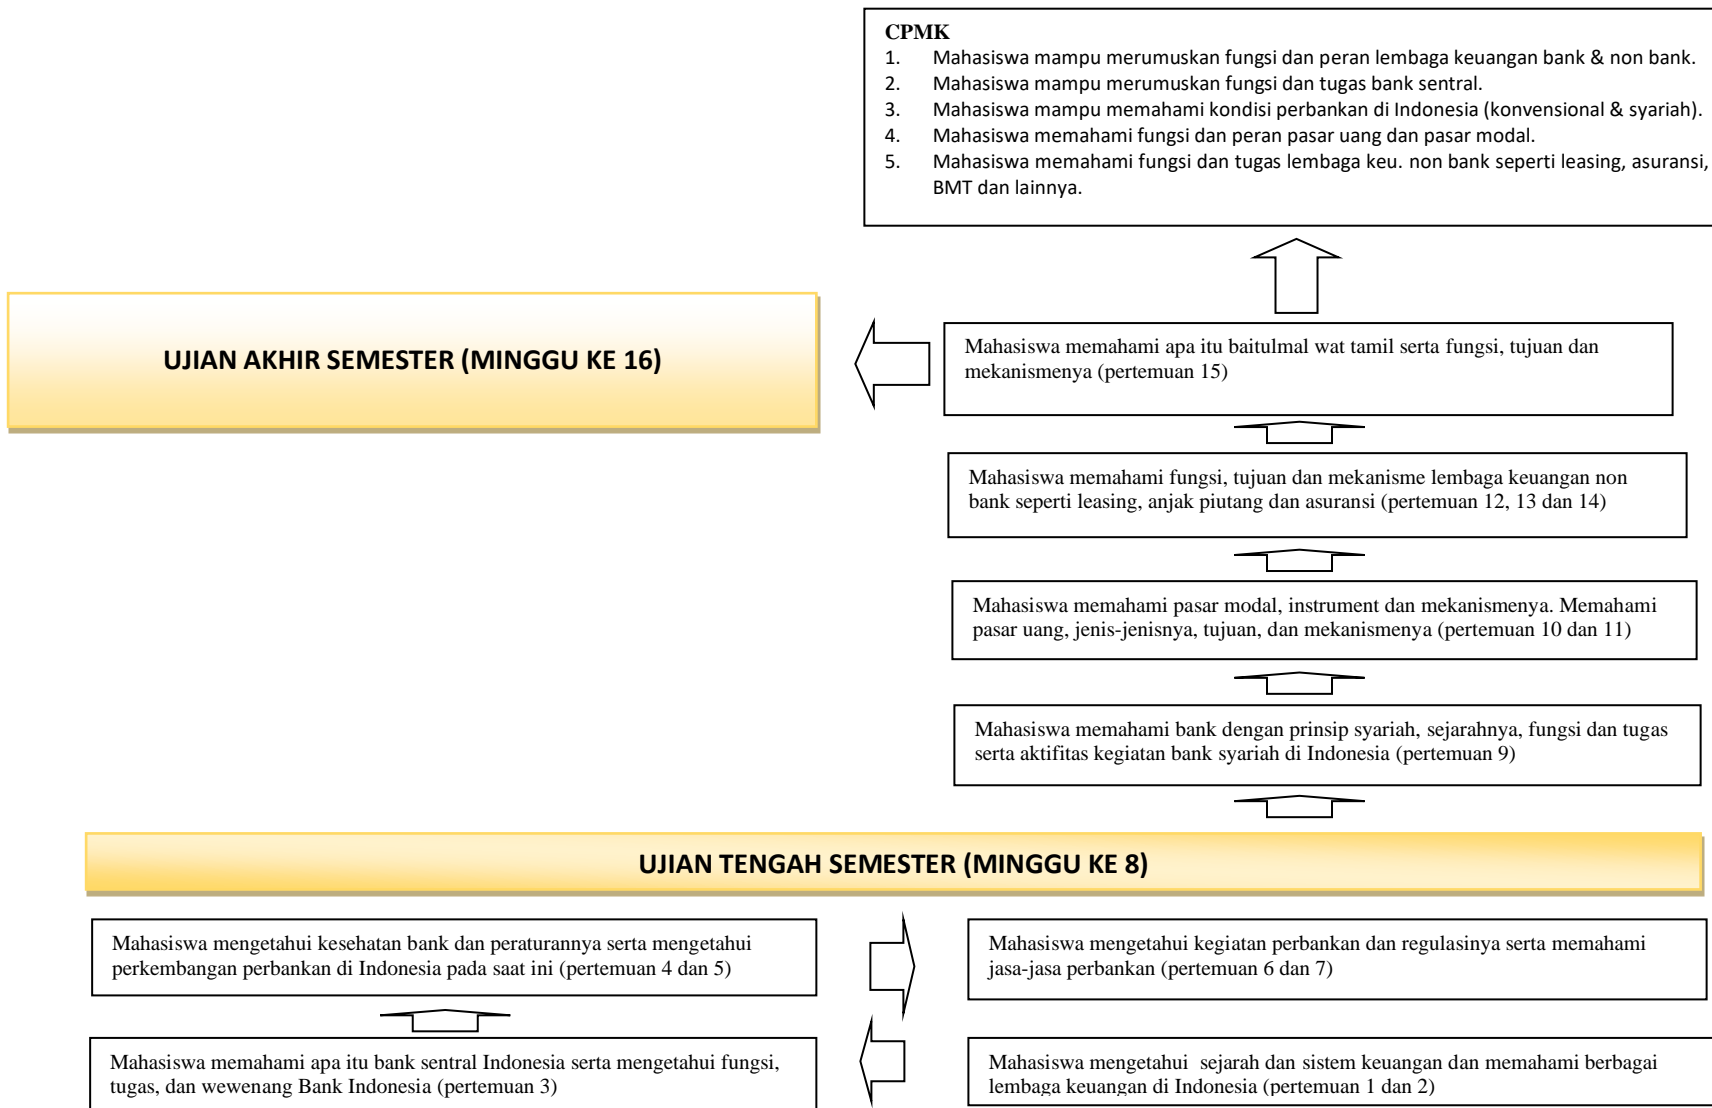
**CPMK**
1. Mahasiswa mampu merumuskan fungsi dan peran lembaga keuangan bank & non bank.
2. Mahasiswa mampu merumuskan fungsi dan tugas bank sentral.
3. Mahasiswa mampu memahami kondisi perbankan di Indonesia (konvensional & syariah).
4. Mahasiswa memahami fungsi dan peran pasar uang dan pasar modal.
5. Mahasiswa memahami fungsi dan tugas lembaga keu. non bank seperti leasing, asuransi, BMT dan lainnya.

UJIAN AKHIR SEMESTER (MINGGU KE 16)

Mahasiswa memahami apa itu baitulmal wat tamil serta fungsi, tujuan dan mekanismenya (pertemuan 15)

Mahasiswa memahami fungsi, tujuan dan mekanisme lembaga keuangan non bank seperti leasing, anjak piutang dan asuransi (pertemuan 12, 13 dan 14)

Mahasiswa memahami pasar modal, instrument dan mekanismenya. Memahami pasar uang, jenis-jenisnya, tujuan, dan mekanismenya (pertemuan 10 dan 11)

Mahasiswa memahami bank dengan prinsip syariah, sejarahnya, fungsi dan tugas serta aktifitas kegiatan bank syariah di Indonesia (pertemuan 9)

UJIAN TENGAH SEMESTER (MINGGU KE 8)

Mahasiswa mengetahui kesehatan bank dan peraturannya serta mengetahui perkembangan perbankan di Indonesia pada saat ini (pertemuan 4 dan 5)

Mahasiswa mengetahui kegiatan perbankan dan regulasinya serta memahami jasa-jasa perbankan (pertemuan 6 dan 7)

Mahasiswa memahami apa itu bank sentral Indonesia serta mengetahui fungsi, tugas, dan wewenang Bank Indonesia (pertemuan 3)

Mahasiswa mengetahui sejarah dan sistem keuangan dan memahami berbagai lembaga keuangan di Indonesia (pertemuan 1 dan 2)